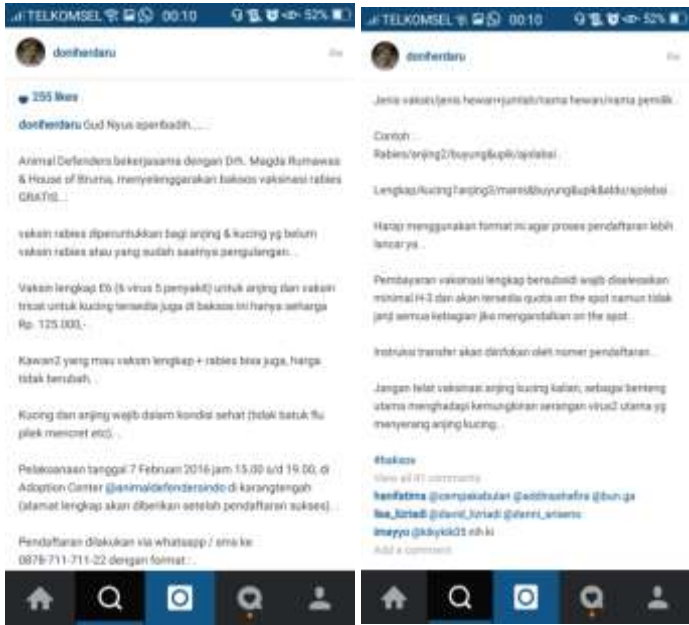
TELKOMSEL 00:10 52%

doniherdaru

255 likes

doniherdaru Gud Nyus eperibadih......

Animal Defenders bekerjasama dengan Drh. Magda Rumawas & House of Bruno, menyelenggarakan bakaos vaksinasi rabies GRATIS...

vaksin rabies diperuntukkan bagi anjing & kucing yg belum vaksin rabies atau yang sudah saatnya pengulangan...

Vaksin lengkap E6 (6 virus 5 penyakit) untuk anjing dan vaksin tricat untuk kucing tersedia juga di bakaos ini hanya seharga Rp. 125.000,-

Kawan2 yang mau vaksin lengkap + rabies bisa juga, harga tidak berubah...

Kucing dan anjing wajib dalam kondisi sehat (tidak batuk flu pilek mencret etc)...

Pelaksanaan tanggal 7 Februari 2016 jam 15.00 s/d 19.00, di Adoption Center @animaldefendersindo di karangtengah (alamat lengkap akan diberikan setelah pendaftaran sukses)...

Pendaftaran dilakukan via whatsapp / sms ke: 0878-711-711-22 dengan format :

TELKOMSEL 00:10 52%

doniherdaru

Jenis vaksin/jenis hewan+jumlah/nama hewan/nama pemilik...

Contoh :
Rabies/anjing2/buyung&upik/ajolabai

Lengkap/kucing1anjing3/manis&buyung&upik&ableu/ajolabai

Harap menggunakan format ini agar proses pendaftaran lebih lancar ya...

Pembayaran vaksinasi lengkap bersubsidi wajib diselesaikan minimal H-3 dan akan tersedia quota on the spot namun tidak janji semua kebagian jika mengandalkan on the spot...

Instruksi transfer akan diinfokan oleh nomer pendaftaran...

Jangan telat vaksinasi anjing kucing kalian, sebagai benteng utama menghadapi kemungkinan serangan virus2 utama yg menyerang anjing kucing...

#bakaos
View all 41 comments
henifatima @cempakabulan @adiihsahafira @bun.ga
lisa_lizriadi @david_lizriadi @denni_ariawan
imayyo @kikykiki35 nih ki
Add a comment